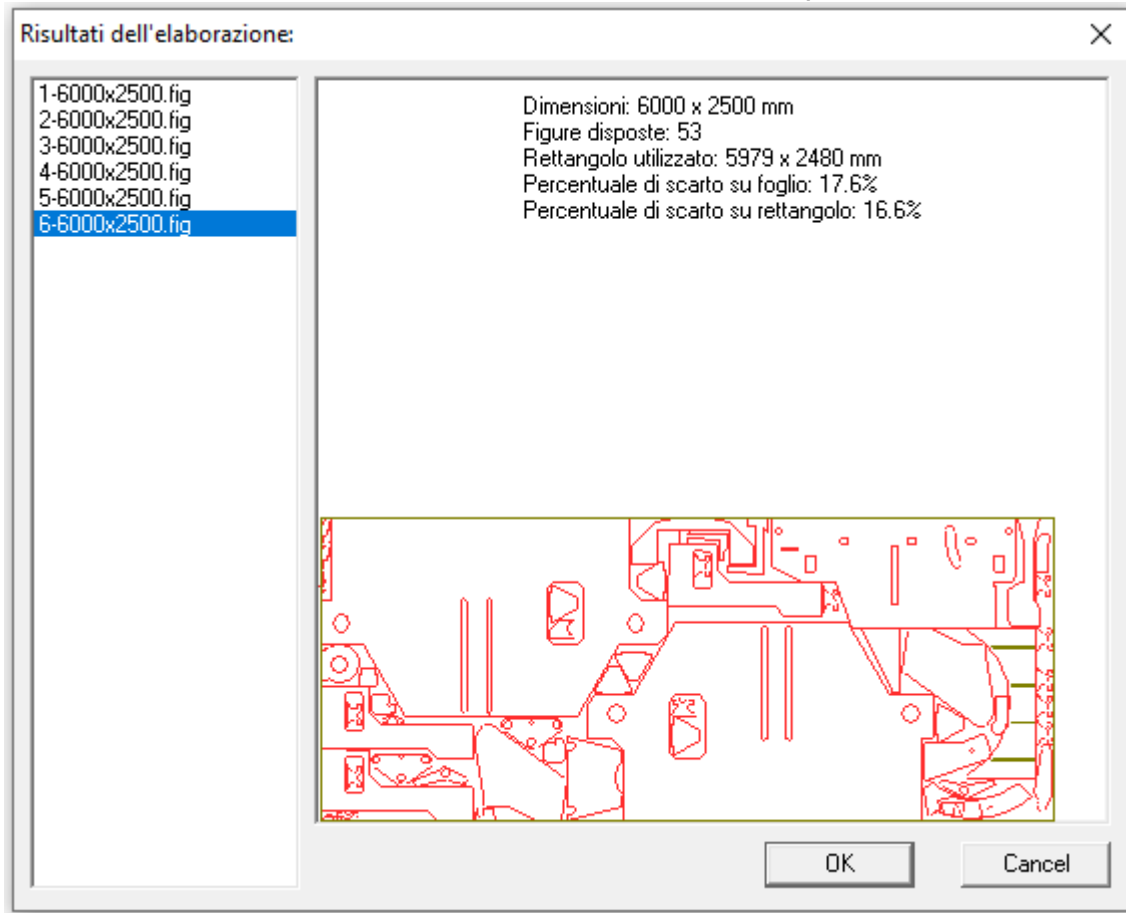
Risultati dell'elaborazione:

×

1-6000x2500.fig
2-6000x2500.fig
3-6000x2500.fig
4-6000x2500.fig
5-6000x2500.fig
6-6000x2500.fig

Dimensioni: 6000 x 2500 mm
Figure disposte: 53
Rettangolo utilizzato: 5979 x 2480 mm
Percentuale di scarto su foglio: 17.6%
Percentuale di scarto su rettangolo: 16.6%

OK

Cancel